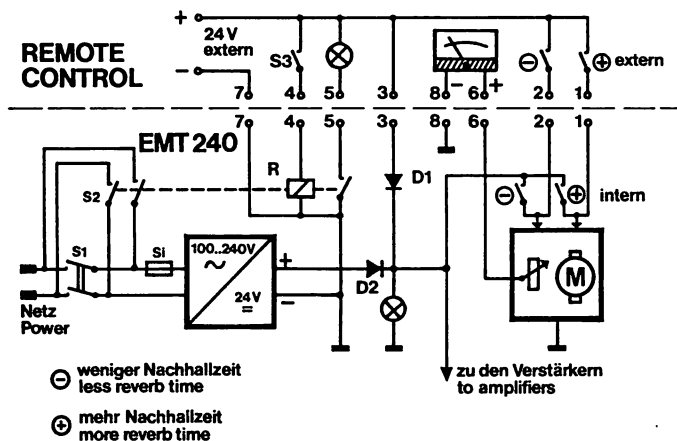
+ 24 V extern
–

REMOTE CONTROL

S3

7 4 5 3 8 – 6 + 2 1

⊖ ⊕ extern

7 4 5 3 8 6 2 1

EMT 240

R

S2

D1

⊖ ⊕ intern

S1

Si

100..240V
~

24V
=

+

–

D2

M

Netz
Power

⊖ weniger Nachhallzeit
less reverb time

⊕ mehr Nachhallzeit
more reverb time

zu den Verstärkern
to amplifiers